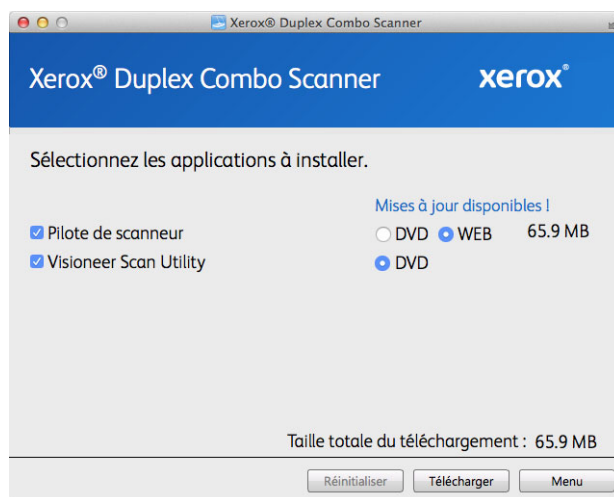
Xerox® Duplex Combo Scanner

Xerox® Duplex Combo Scanner

xerox®

Sélectionnez les applications à installer.

Mises à jour disponibles !

Pilote de scanneur

DVD WEB 65.9 MB

Visioneer Scan Utility

DVD

Taille totale du téléchargement : 65.9 MB

Réinitialiser Télécharger Menu